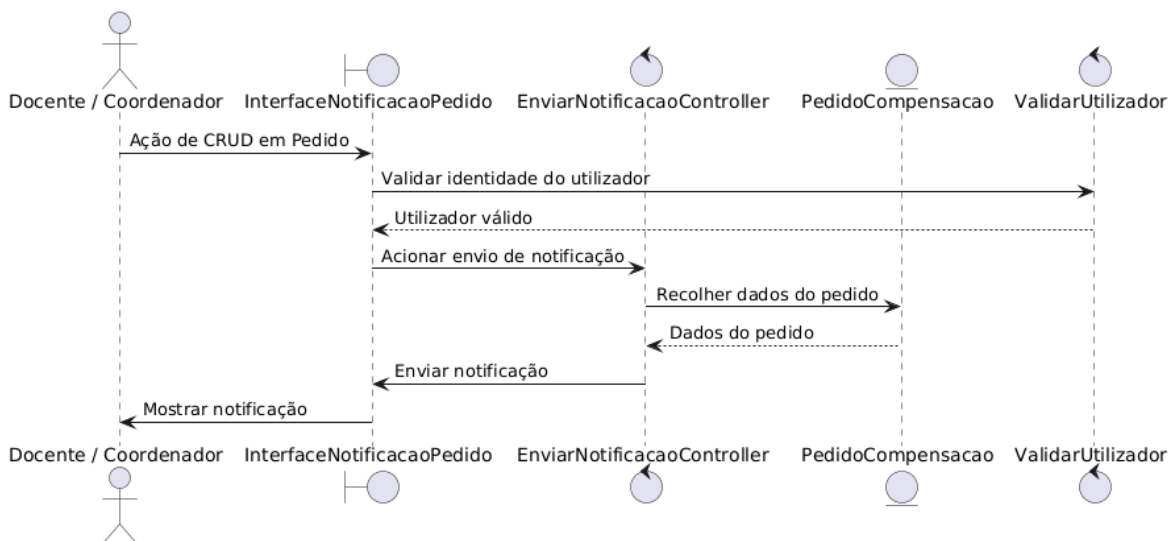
Docente / Coordenador InterfaceNotificacaoPedido EnviarNotificacaoController PedidoCompensacao ValidarUtilizador

Ação de CRUD em Pedido

Validar identidade do utilizador

Utilizador válido

Acionar envio de notificação

Recolher dados do pedido

Dados do pedido

Enviar notificação

Mostrar notificação

Docente / Coordenador InterfaceNotificacaoPedido EnviarNotificacaoController PedidoCompensacao ValidarUtilizador